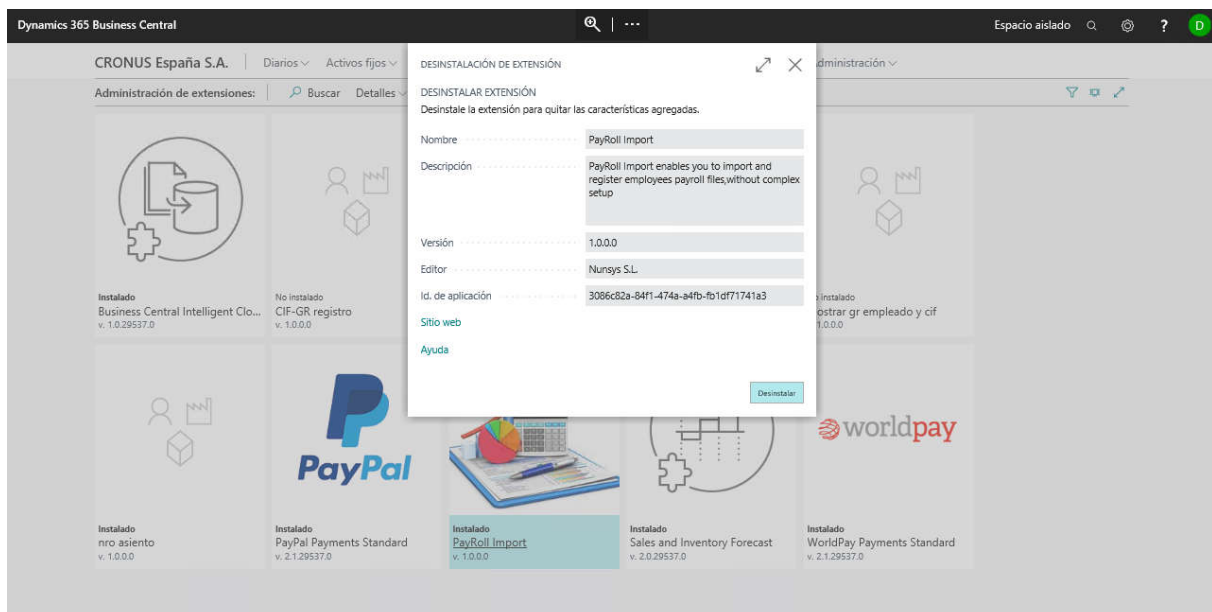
Dynamics 365 Business Central

Espacio aislado

D

CRONUS España S.A. | Diarios Activos fijos

dministración

Administración de extensiones: | Buscar Detalles

Instalado
Business Central Intelligent Clo...
v. 1.0.29537.0

No instalado
CIF-GR registro
v. 1.0.0.0

instalado
ostrar gr empleado y cif
1.0.0.0

Instalado
nro asiento
v. 1.0.0.0

PayPal

Instalado
PayPal Payments Standard
v. 2.1.29537.0

Instalado
PayRoll Import
v. 1.0.0.0

Instalado
Sales and Inventory Forecast
v. 2.0.29537.0

worldpay

Instalado
WorldPay Payments Standard
v. 2.1.29537.0

DESINSTALACIÓN DE EXTENSIÓN

DESINSTALAR EXTENSIÓN
Desinstale la extensión para quitar las características agregadas.

Nombre PayRoll Import

Descripción PayRoll Import enables you to import and register employees payroll files,without complex setup

Versión 1.0.0.0

Editor Nunsys S.L.

Id. de aplicación 3086c82a-84f1-474a-a4fb-fb1df71741a3

Sitio web

Ayuda

Desinstalar